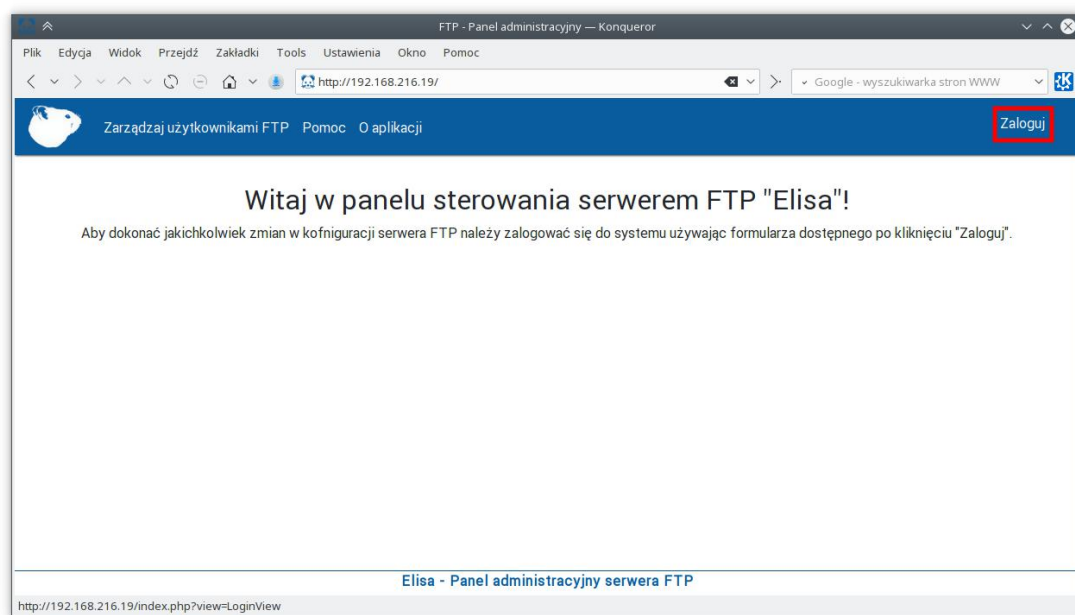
FTP - Panel administracyjny — Konqueror

Plik Edycja Widok Przejdź Zakładki Tools Ustawienia Okno Pomoc

http://192.168.216.19/

Google - wyszukiwarka stron WWW

Zarządzaj użytkownikami FTP Pomoc O aplikacji

Zaloguj

Witaj w panelu sterowania serwerem FTP "Elisa"!

Aby dokonać jakichkolwiek zmian w kofniguracji serwera FTP należy zalogować się do systemu używając formularza dostępnego po kliknięciu "Zaloguj".

Elisa - Panel administracyjny serwera FTP

http://192.168.216.19/index.php?view=LoginView